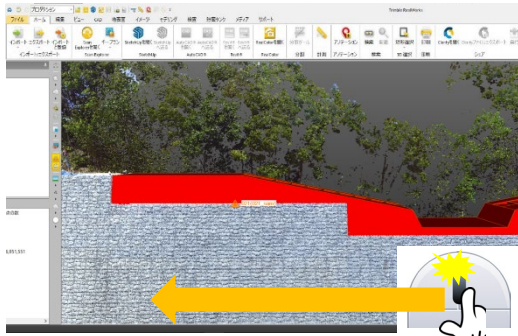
プロジェクション
Trimble RealWorks
ファイル ホーム 編集 ビュー GIS 表示 イメージ モデリング 計測 解析 メディア サポート
インポート エクスポート インポート
インポート/エクスポート
Scan Explorer
SketchUp
AutoCAD
TruView
TrueColor
注記
計測
アノテーション
視点
3D選択
復元
シェア